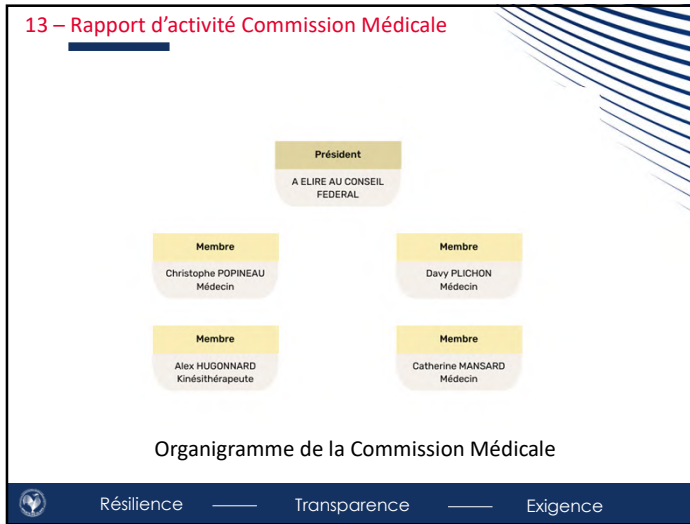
13 – Rapport d'activité Commission Médicale

Président
A ELIRE AU CONSEIL FEDERAL

Membre
Christophe POPINEAU
Médecin

Membre
Davy PLICHON
Médecin

Membre
Alex HUGONNARD
Kinésithérapeute

Membre
Catherine MANSARD
Médecin

Organigramme de la Commission Médicale

Résilience —— Transparence —— Exigence